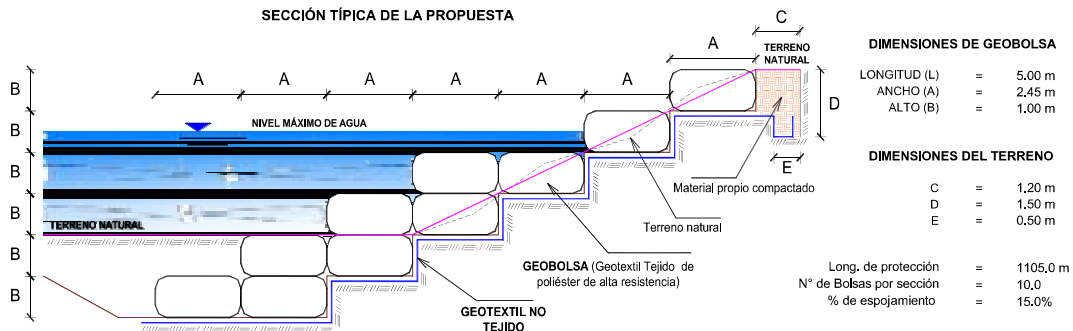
SECCIÓN TÍPICA DE LA PROPUESTA

C
A
TERRENO NATURAL
A A A A A A

B
B
B
B
B
B

NIVEL MÁXIMO DE AGUA

TERRENO NATURAL

D

E

Material propio compactado

Terreno natural

GEOBOLSA (Geotextil Tejido de poliéster de alta resistencia)

GEOTEXTIL NO TEJIDO

DIMENSIONES DE GEOBOLSA

| | | |
|---|---|---|
| LONGITUD (L) | = | 5.00 m |
| ANCHO (A) | = | 2.45 m |
| ALTO (B) | = | 1.00 m |

DIMENSIONES DEL TERRENO

| | | |
|---|---|---|
| C | = | 1.20 m |
| D | = | 1.50 m |
| E | = | 0.50 m |

| | | |
|---|---|---|
| Long. de protección | = | 1105.0 m |
| N° de Bolsas por sección | = | 10.0 |
| % de espojamiento | = | 15.0% |